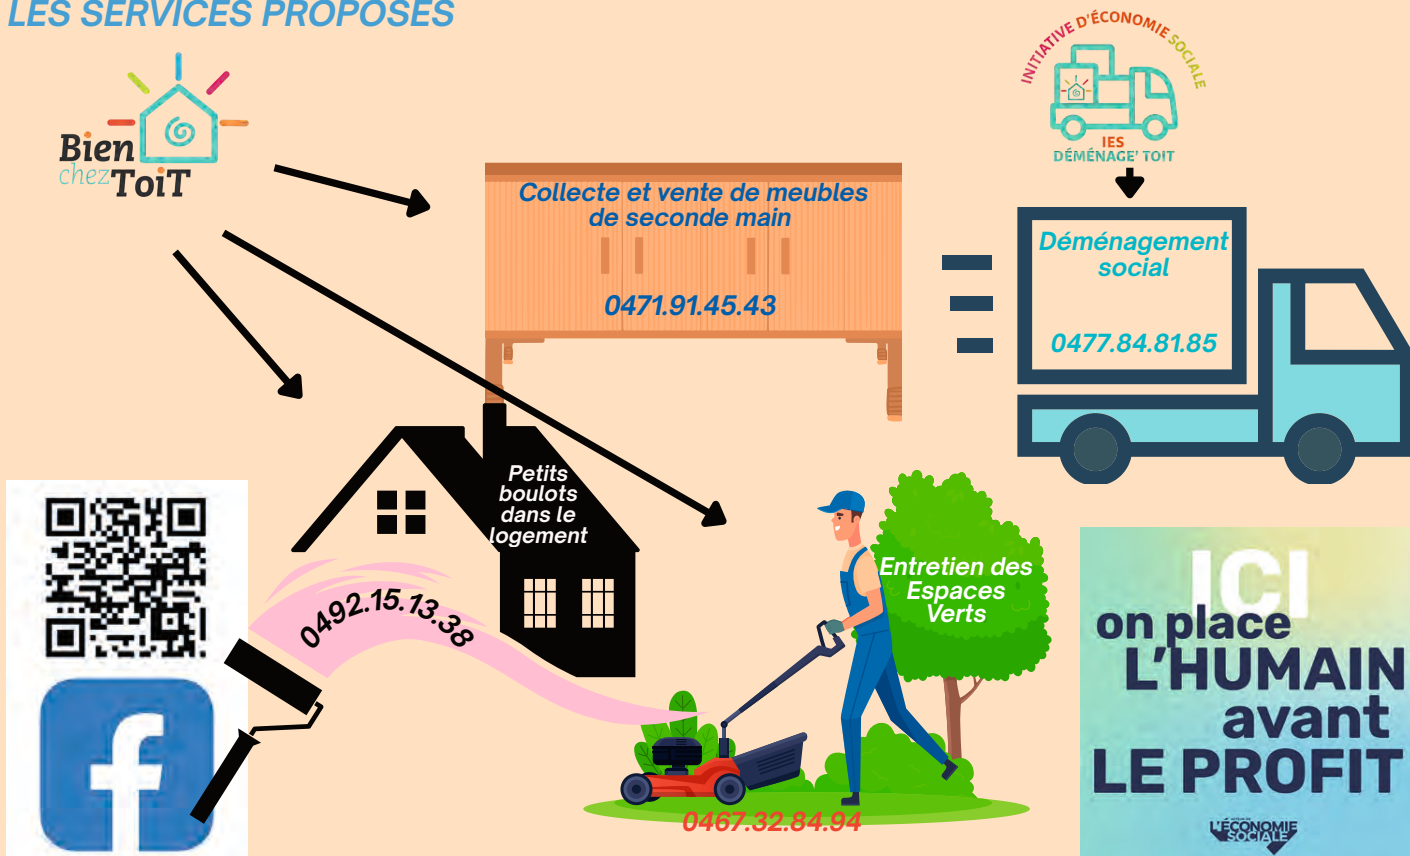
LES SERVICES PROPOSES

Bien chez ToiT

INITIATIVE D'ÉCONOMIE SOCIALE
IES
DÉMÉNAGE' TOIT

Collecte et vente de meubles de seconde main

0471.91.45.43

Déménagement social

0477.84.81.85

Petits boulots dans le logement

0492.15.13.38

Entretien des Espaces Verts

0467.32.84.94

f

ICI on place L'HUMAIN avant LE PROFIT

L'ÉCONOMIE SOCIALE